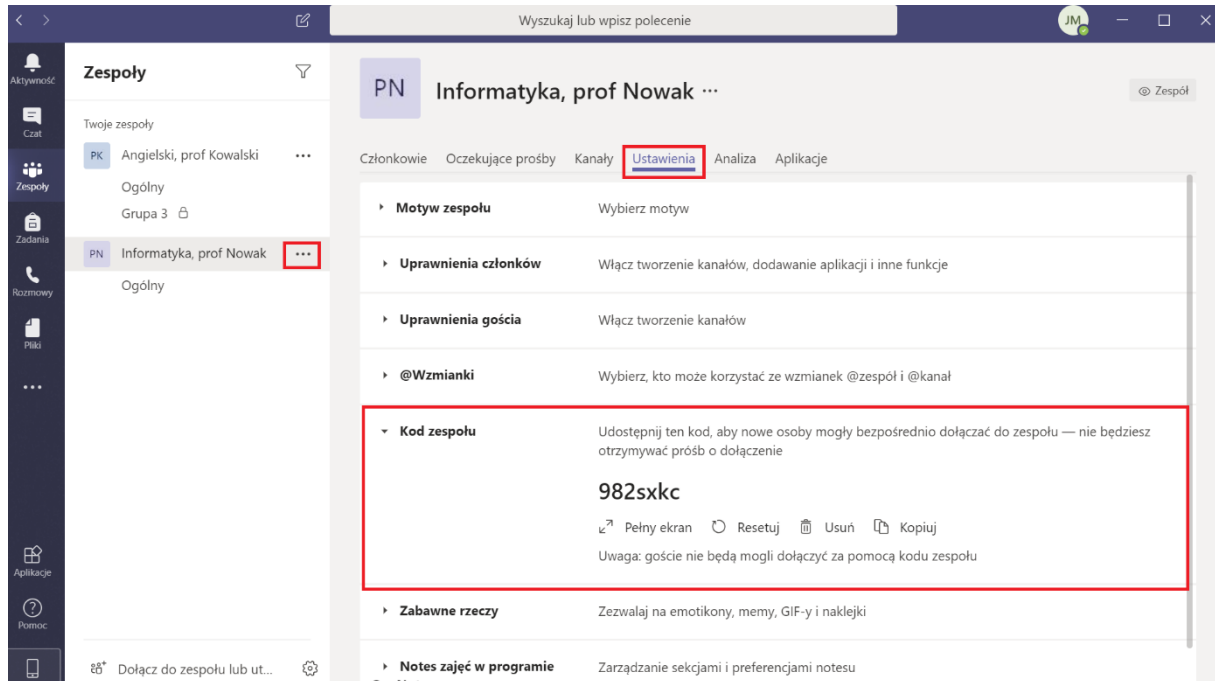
Wyszukaj lub wpisz polecenie

JM

Aktywność
Czat
Zespoły
Zadania
Rozmowy
Pliki
...
Aplikacje
Pomoc

Zespoły

Twoje zespoły

PK Angielski, prof Kowalski ...
Ogólny
Grupa 3

PN Informatyka, prof Nowak ...
Ogólny

Dołącz do zespołu lub ut...

PN Informatyka, prof Nowak ...

Zespół

Członkowie Oczekujące prośby Kanały Ustawienia Analiza Aplikacje

Motyw zespołu | Wybierz motyw

Uprawnienia członków | Włącz tworzenie kanałów, dodawanie aplikacji i inne funkcje

Uprawnienia gościa | Włącz tworzenie kanałów

@Wzmianki | Wybierz, kto może korzystać ze wzmianek @zespół i @kanał

Kod zespołu | Udostępnij ten kod, aby nowe osoby mogły bezpośrednio dołączać do zespołu — nie będziesz otrzymywać próśb o dołączenie

982sxkc

Pełny ekran Resetuj Usuń Kopiuj

Uwaga: goście nie będą mogli dołączyć za pomocą kodu zespołu

Zabawne rzeczy | Zezwalaj na emotikony, memy, GIF-y i naklejki

Notes zajęć w programie | Zarządzanie sekcjami i preferencjami notesu